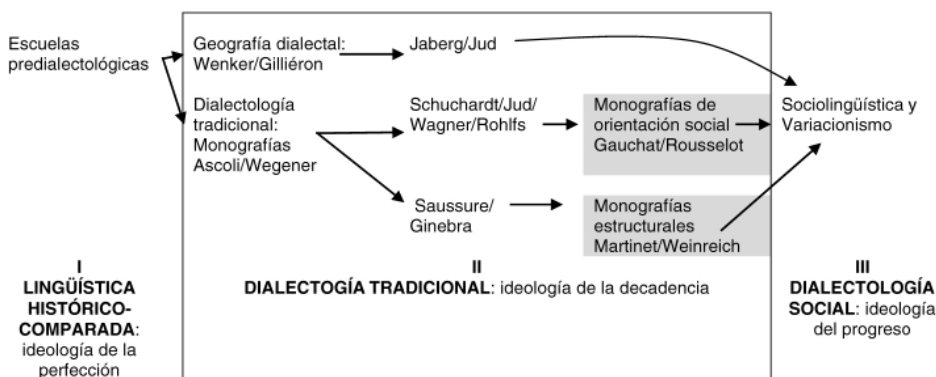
Escuelas predialectológicas

Geografía dialectal: Wenker/Gilliéron

Jaberg/Jud

Dialectología tradicional: Monografías Ascoli/Wegener

Schuchardt/Jud/ Wagner/Rohlfs

Monografías de orientación social Gauchat/Rousselot

Sociolingüística y Variacionismo

Saussure/ Ginebra

Monografías estructurales Martinet/Weinreich

I
LINGÜÍSTICA HISTÓRICO-COMPARADA: ideología de la perfección

II
DIALECTOGÍA TRADICIONAL: ideología de la decadencia

III
DIALECTOLOGÍA SOCIAL: ideología del progreso